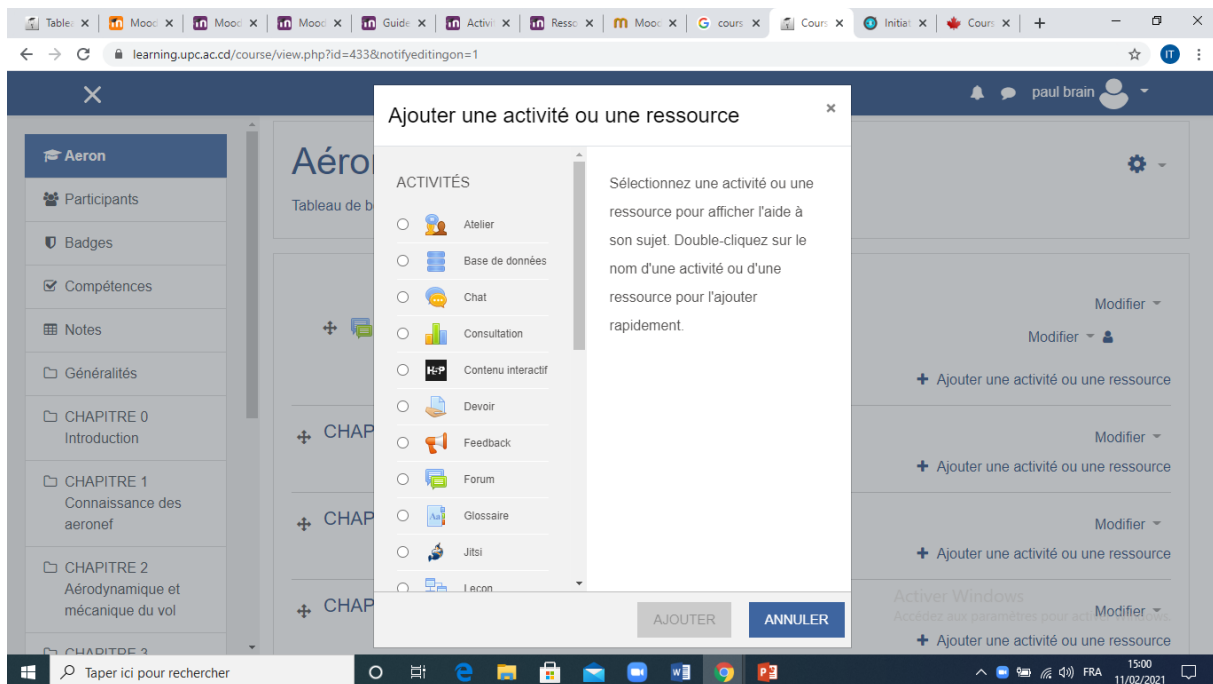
Table × | Mooc × | Mooc × | Mooc × | Guide × | Activi × | Resso × | Mooc × | cours × | Cours × | Initiat × | Cours × | +

learning.upc.ac.cd/course/view.php?id=433&notifyeditingon=1

paul brain

Aeron
Participants
Badges
Compétences
Notes
Généralités
CHAPITRE 0 Introduction
CHAPITRE 1 Connaissance des aeronef
CHAPITRE 2 Aérodynamique et mécanique du vol
CHAPITRE 3

Aéro
Tableau de b

CHAP
CHAP
CHAP

Modifier
Modifier
Ajouter une activité ou une ressource
Modifier
Ajouter une activité ou une ressource
Modifier
Ajouter une activité ou une ressource
Modifier
Ajouter une activité ou une ressource

Ajouter une activité ou une ressource ×

ACTIVITÉS
Atelier
Base de données
Chat
Consultation
H-P Contenu interactif
Devoir
Feedback
Forum
Glossaire
Jitsi
Leçon

Sélectionnez une activité ou une ressource pour afficher l'aide à son sujet. Double-cliquez sur le nom d'une activité ou d'une ressource pour l'ajouter rapidement.

AJOUTER ANNULER

Activer Windows
Accédez aux paramètres pour activer Windows.

Taper ici pour rechercher
FRA 15:00 11/02/2021